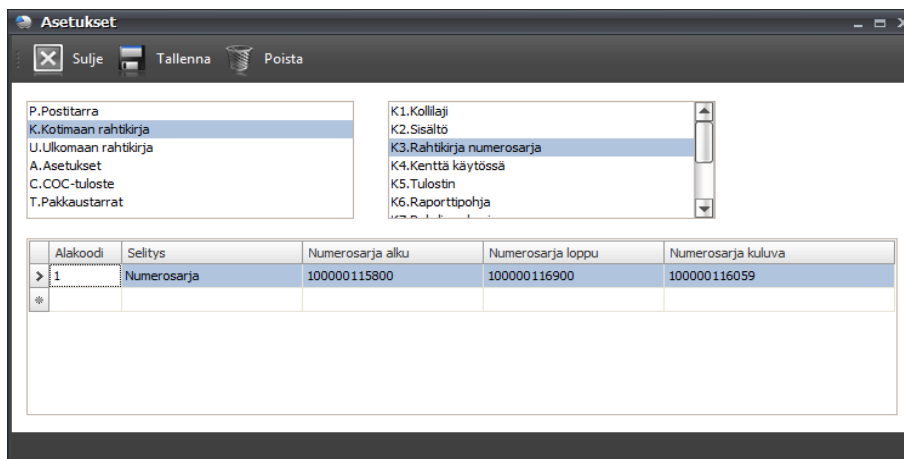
Asetukset

Sulje Tallenna Poista

P.Postitarra
K.Kotimaan rahtikirja
U.Ulkomaan rahtikirja
A.Asetukset
C.COC-tuloste
T.Pakkaustarrat

K1.Kollilaji
K2.Sisältö
K3.Rahtikirja numerosarja
K4.Kenttä käytössä
K5.Tulostin
K6.Raporttipohja
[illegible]

| | Alakoodi | Selitys | Numerosarja alku | Numerosarja loppu | Numerosarja kuluva |
|---|---|---|---|---|---|
| > | 1 | Numerosarja | 100000115800 | 100000116900 | 100000116059 |
| * | | | | | |